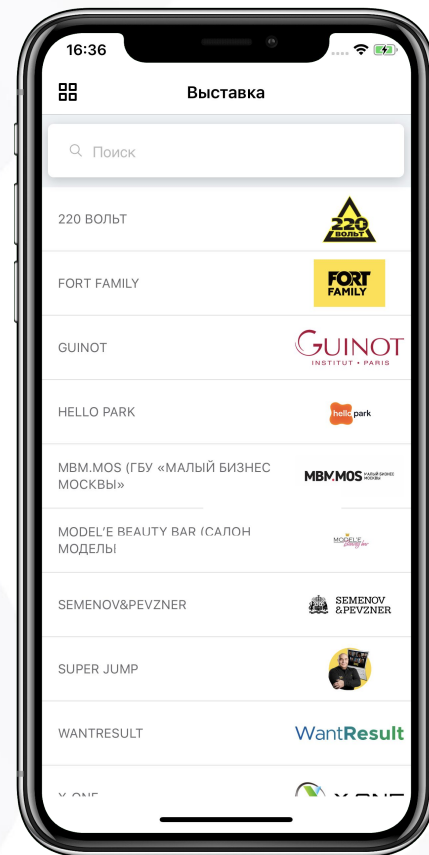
16:36

Выставка

Поиск

220 ВОЛЬТ

220 ВОЛЬТ

FORT FAMILY

FORT FAMILY

GUINOT

GUINOT INSTITUT • PARIS

HELLO PARK

hello park

MBM.MOS (ГБУ «МАЛЫЙ БИЗНЕС МОСКВЫ»

MBM.MOS МАЛЫЙ БИЗНЕС МОСКВЫ

MODEL'E BEAUTY BAR (САЛОН МОДЕЛЫ

MODEL'S beauty bar

SEMENOV&PEVZNER

SEMENOV &PEVZNER

SUPER JUMP

WANTRESULT

WantResult

X-ONE

X-ONE